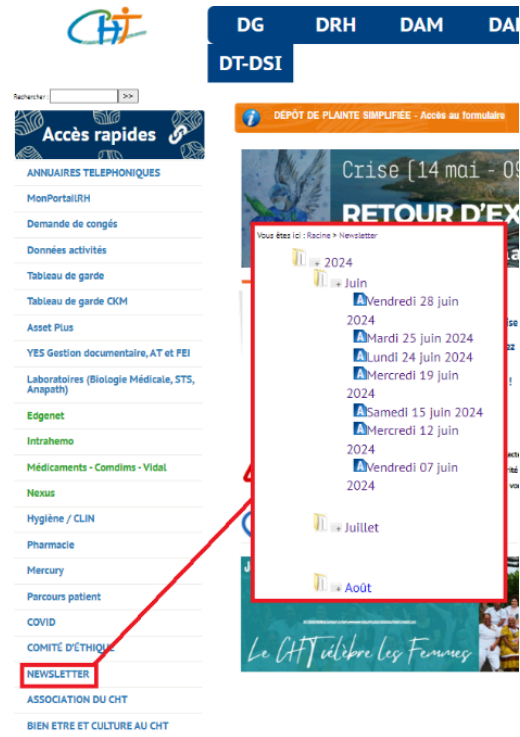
CHT

DG DRH DAM DA
DT-DSI

Rechercher : >>

Accès rapides

ANNUAIRES TELEPHONIQUES
MonPortailRH
Demande de congés
Données activités
Tableau de garde
Tableau de garde CKM
Asset Plus
YES Gestion documentaire, AT et FEI
Laboratoires (Biologie Médicale, STS, Anapath)
Edgenet
Intrahemo
Médicaments - Comdims - Vidal
Nexus
Hygiène / CLIN
Pharmacie
Mercury
Parcours patient
COVID
COMITÉ D'ÉTHIQUE
NEWSLETTER
ASSOCIATION DU CHT
BIEN ETRE ET CULTURE AU CHT

DÉPÔT DE PLAINTE SIMPLIFIÉE - Accès au formulaire

Crise (14 mai - 0
RETOUR D'EX

Vous êtes ici : Racine > Newsletter

2024
Juin
Vendredi 28 juin 2024
Mardi 25 juin 2024
Lundi 24 juin 2024
Mercredi 19 juin 2024
Samedi 15 juin 2024
Mercredi 12 juin 2024
Vendredi 07 juin 2024
Juillet
Août

Le CHT célèbre les Femmes